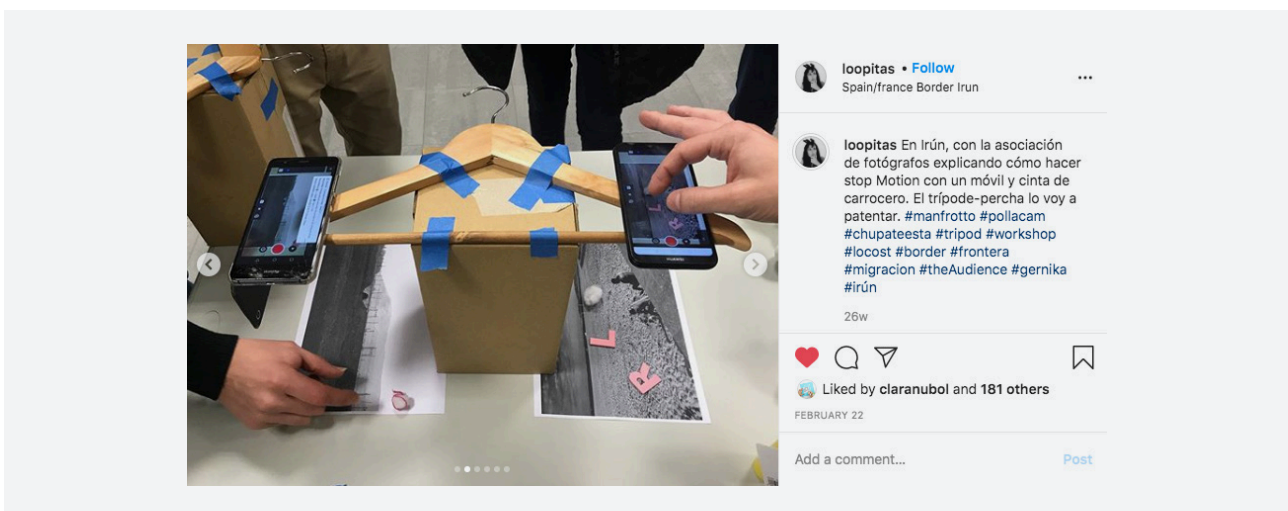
loopitas • Follow
Spain/france Border Irun

loopitas En Irún, con la asociación de fotógrafos explicando cómo hacer stop Motion con un móvil y cinta de carrocero. El trípode-percha lo voy a patentar. #manfrotto #pollacam #chupateesta #tripod #workshop #locost #border #frontera #migracion #theAudience #gernika #irún

26w

Liked by claranubol and 181 others
FEBRUARY 22

Add a comment...
Post